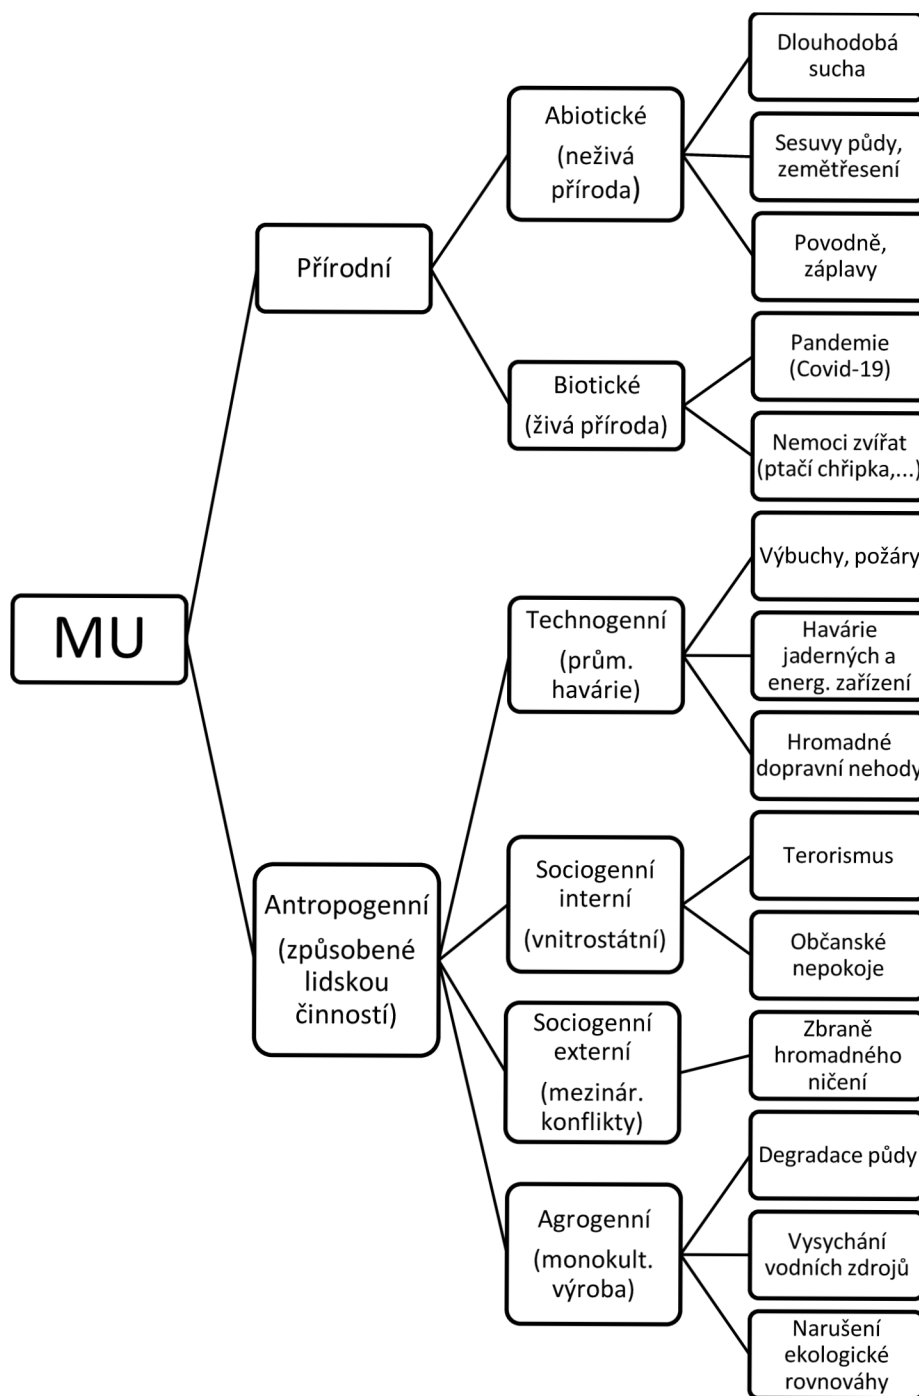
MU

Přírodní

Abiotické (neživá příroda)

Dlouhodobá sucha

Sesuvy půdy, zemětřesení

Povodně, záplavy

Biotické (živá příroda)

Pandemie (Covid-19)

Nemoci zvířat (ptačí chřipka,...)

Antropogenní (způsobené lidskou činností)

Technogenní (prům. havárie)

Výbuchy, požáry

Havárie jaderných a energ. zařízení

Hromadné dopravní nehody

Sociogenní interní (vnitrostátní)

Terorismus

Občanské nepokoje

Sociogenní externí (mezinár. konflikty)

Zbraně hromadného ničení

Agrogenní (monokult. výroba)

Degradace půdy

Vysychání vodních zdrojů

Narušení ekologické rovnováhy